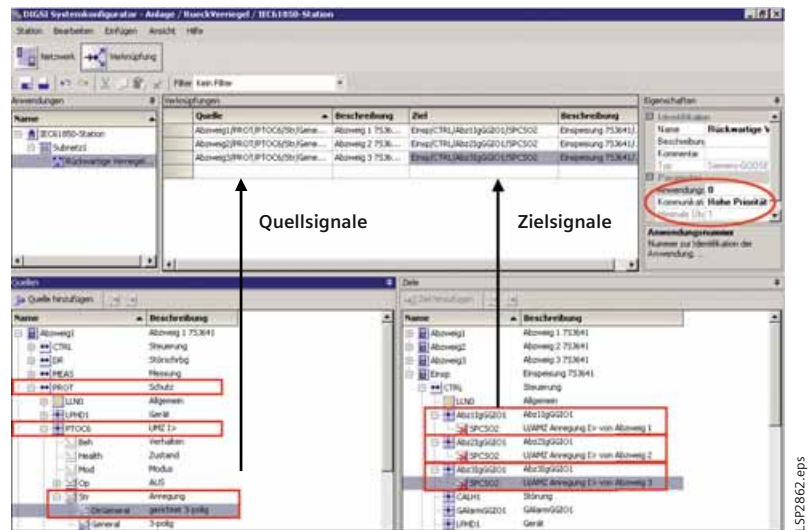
DIGSI Systemkonfigurator - Anlage / RueckVerriegel / IEC61850-Station

Station Bearbeiten Einfügen Ansicht Hilfe

Netzwerk Verknüpfung

Filter Kein Filter

Anwendungen

Name

IEC61850-Station
Subnetz1
Rückwärtige Verriegel...

Verknüpfungen

| Quelle | Beschreibung | Ziel | Beschreibung |
|---|---|---|---|
| Abzweig1/PROT/PTOC6/Str/Gene... | Abzweig 1 7536... | Einsp/CTRL/Abz1tgGGIO1/SPCSO2 | Einspeisung 753641/ |
| Abzweig2/PROT/PTOC6/Str/Gene... | Abzweig 2 7536... | Einsp/CTRL/Abz2tgGGIO1/SPCSO2 | Einspeisung 753641/ |
| Abzweig3/PROT/PTOC6/Str/Gene... | Abzweig 3 7536... | Einsp/CTRL/Abz3tgGGIO1/SPCSO2 | Einspeisung 753641/ |

Eigenschaften

Identifikation
Name Rückwartige V
Beschreibung
Kommentar
Typ Siemens-GOOSE
Parameter
Anwendungs 0
Kommunikat Hohe Priorität
Minimale Ub 1

Anwendungsnummer
Nummer zur Identifikation der Anwendung. ...

Quellsignale

Zielsignale

Quellen

Quelle hinzufügen

| Name | Beschreibung |
|---|---|
| Abzweig1 | Abzweig 1 753641 |
| CTRL | Steuerung |
| DR | Störschrbg |
| MEAS | Messung |
| PROT | Schutz |
| LLN0 | Allgemein |
| LPHD1 | Gerät |
| PTOC6 | UMZ I>> |
| Beh | Verhalten |
| Health | Zustand |
| Mod | Modus |
| Op | AUS |
| Str | Anregung |
| DirGeneral | gerichtet 3-polig |
| General | 3-polig |

Ziele

Ziel hinzufügen

| Name | Beschreibung |
|---|---|
| Abzweig1 | Abzweig 1 753641 |
| Abzweig2 | Abzweig 2 753641 |
| Abzweig3 | Abzweig 3 753641 |
| Einsp | Einspeisung 753641 |
| CTRL | Steuerung |
| LLN0 | Allgemein |
| Abz1tgGGIO1 | Abz1tgGGIO1 |
| SPCSO2 | U/AMZ Anregung I> von Abzweig 1 |
| Abz2tgGGIO1 | Abz2tgGGIO1 |
| SPCSO2 | U/AMZ Anregung I> von Abzweig 2 |
| Abz3tgGGIO1 | Abz3tgGGIO1 |
| SPCSO2 | U/AMZ Anregung I> von Abzweig 3 |
| CALH1 | Störung |
| GAlarmGGIO1 | GAlarmGGIO1 |
| LPHD1 | Gerät |

LSP2862.eps